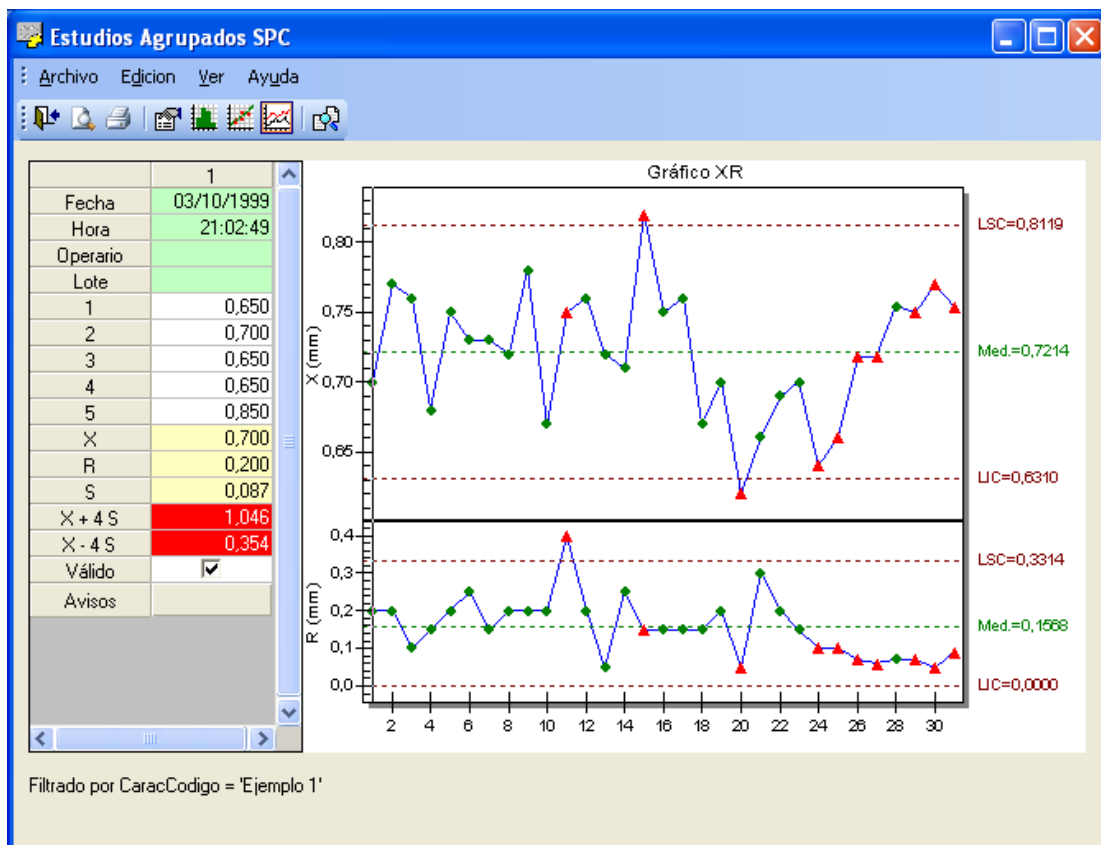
Estudios Agrupados SPC

Archivo Edicion Ver Ayuda

| | 1 |
|---|---|
| Fecha | 03/10/1999 |
| Hora | 21:02:49 |
| Operario | |
| Lote | |
| 1 | 0,650 |
| 2 | 0,700 |
| 3 | 0,650 |
| 4 | 0,650 |
| 5 | 0,850 |
| X | 0,700 |
| R | 0,200 |
| S | 0,087 |
| X + 4 S | 1,046 |
| X - 4 S | 0,354 |
| Válido | ☑ |
| Avisos | |

Gráfico XR

0,80
0,75
0,70
0,65
X (mm)

LSC=0,8119
Med.=0,7214
LIC=0,6310

0,4
0,3
0,2
0,1
0,0
R (mm)

LSC=0,3314
Med.=0,1568
LIC=0,0000

2 4 6 8 10 12 14 16 18 20 22 24 26 28 30

Filtrado por CaracCodigo = 'Ejemplo 1'